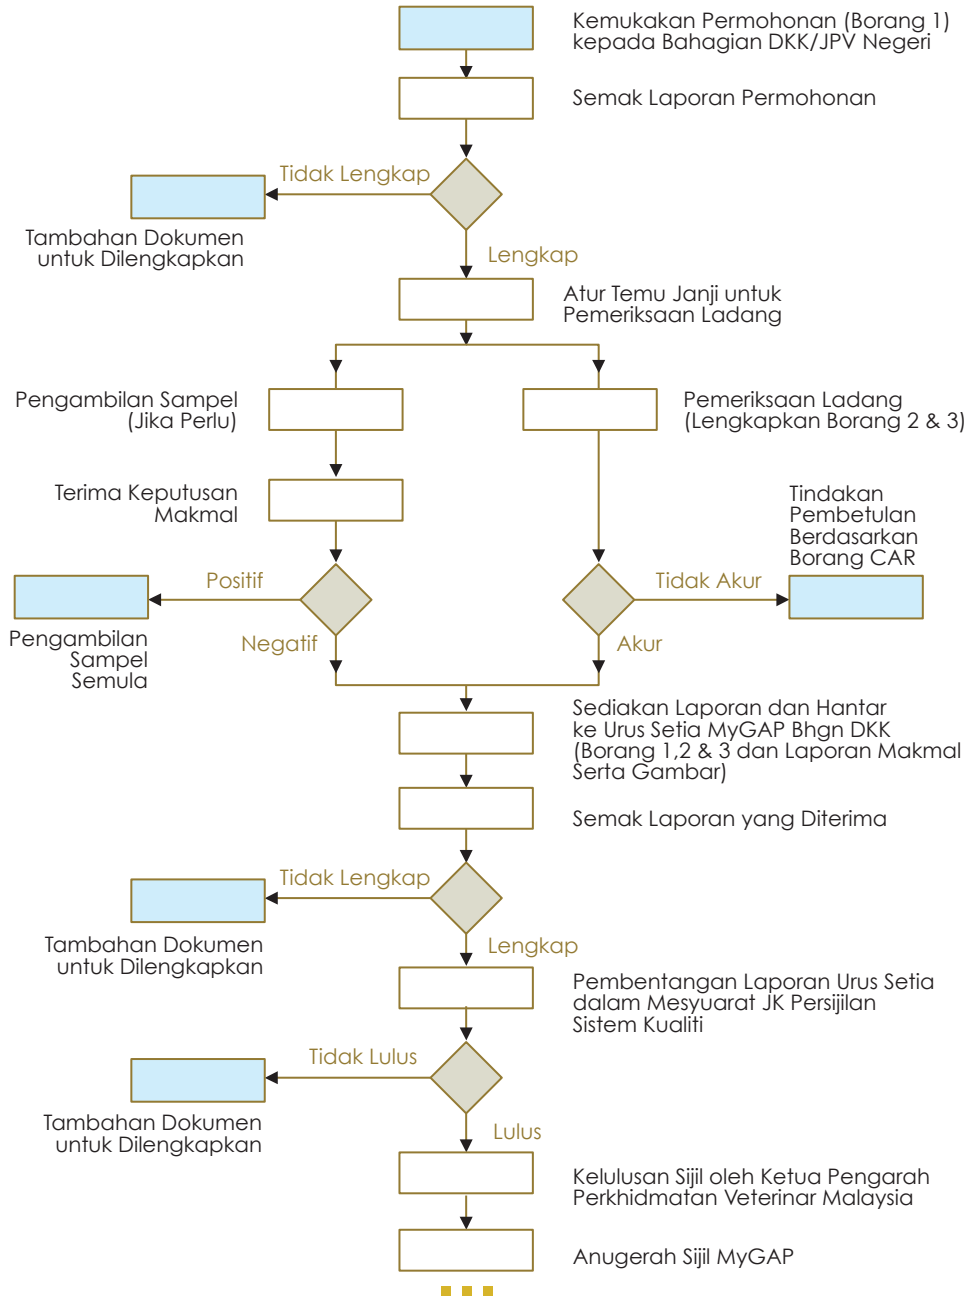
Kemukakan Permohonan (Borang 1) kepada Bahagian DKK/JPV Negeri

Semak Laporan Permohonan

Tidak Lengkap

Tambahan Dokumen untuk Dilengkapkan

Lengkap

Atur Temu Janji untuk Pemeriksaan Ladang

Pengambilan Sampel (Jika Perlu)

Pemeriksaan Ladang (Lengkapkan Borang 2 & 3)

Terima Keputusan Makmal

Tindakan Pembetulan Berdasarkan Borang CAR

Positif

Tidak Akur

Pengambilan Sampel Semula

Negatif

Akur

Sediakan Laporan dan Hantar ke Urus Setia MyGAP Bhgn DKK (Borang 1,2 & 3 dan Laporan Makmal Serta Gambar)

Semak Laporan yang Diterima

Tidak Lengkap

Tambahan Dokumen untuk Dilengkapkan

Lengkap

Pembentangan Laporan Urus Setia dalam Mesyuarat JK Persijilan Sistem Kualiti

Tidak Lulus

Tambahan Dokumen untuk Dilengkapkan

Lulus

Kelulusan Sijil oleh Ketua Pengarah Perkhidmatan Veterinar Malaysia

Anugerah Sijil MyGAP